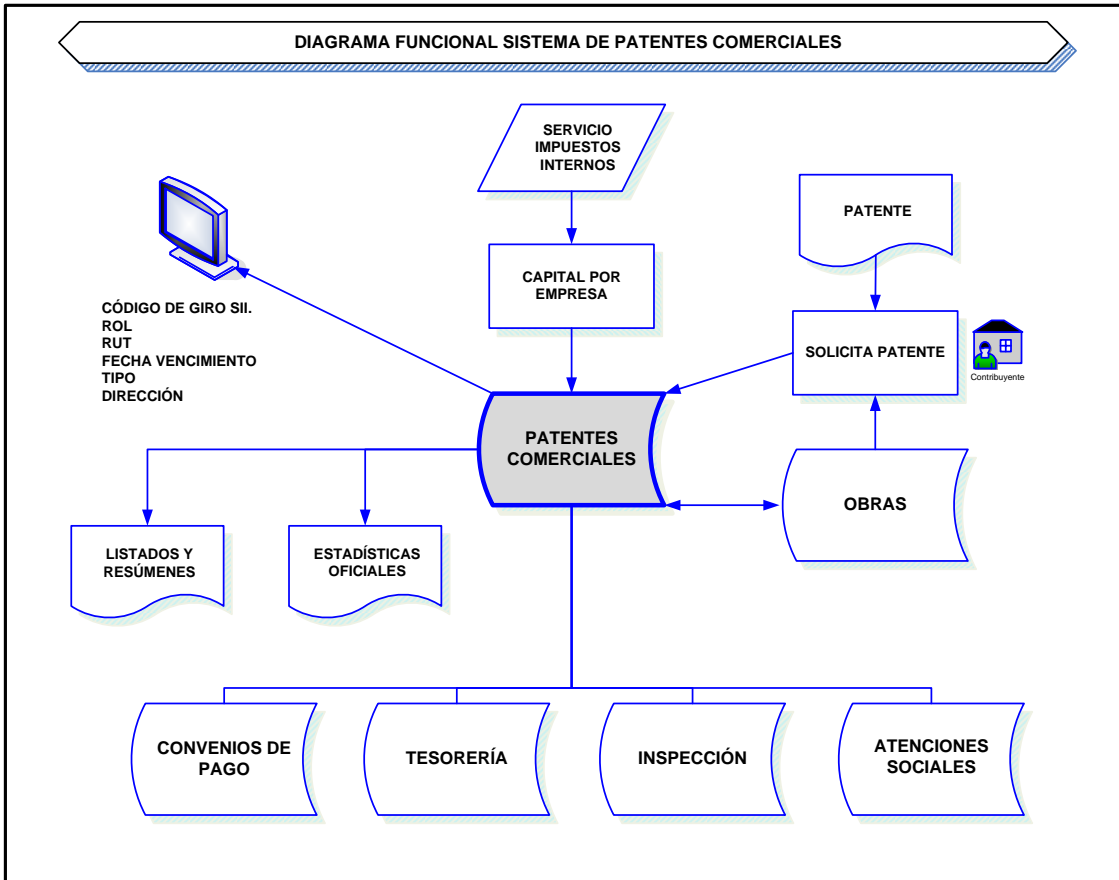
DIAGRAMA FUNCIONAL SISTEMA DE PATENTES COMERCIALES

SERVICIO IMPUESTOS INTERNOS

CAPITAL POR EMPRESA

PATENTE

SOLICITA PATENTE

Contribuyente

CÓDIGO DE GIRO SII.
ROL
RUT
FECHA VENCIMIENTO
TIPO
DIRECCIÓN

PATENTES COMERCIALES

OBRAS

LISTADOS Y RESÚMENES

ESTADÍSTICAS OFICIALES

CONVENIOS DE PAGO

TESORERÍA

INSPECCIÓN

ATENCIONES SOCIALES